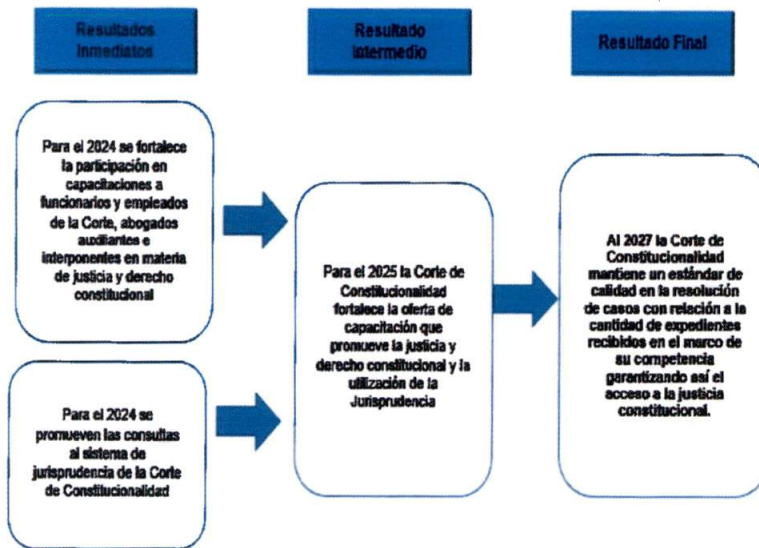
Resultados Inmediatos

Resultado intermedio

Resultado Final

Para el 2024 se fortalece la participación en capacitaciones a funcionarios y empleados de la Corte, abogados auxiliantes e interponentes en materia de justicia y derecho constitucional

Para el 2024 se promueven las consultas al sistema de jurisprudencia de la Corte de Constitucionalidad

Para el 2025 la Corte de Constitucionalidad fortalece la oferta de capacitación que promueve la justicia y derecho constitucional y la utilización de la Jurisprudencia

Al 2027 la Corte de Constitucionalidad mantiene un estándar de calidad en la resolución de casos con relación a la cantidad de expedientes recibidos en el marco de su competencia garantizando así el acceso a la justicia constitucional.